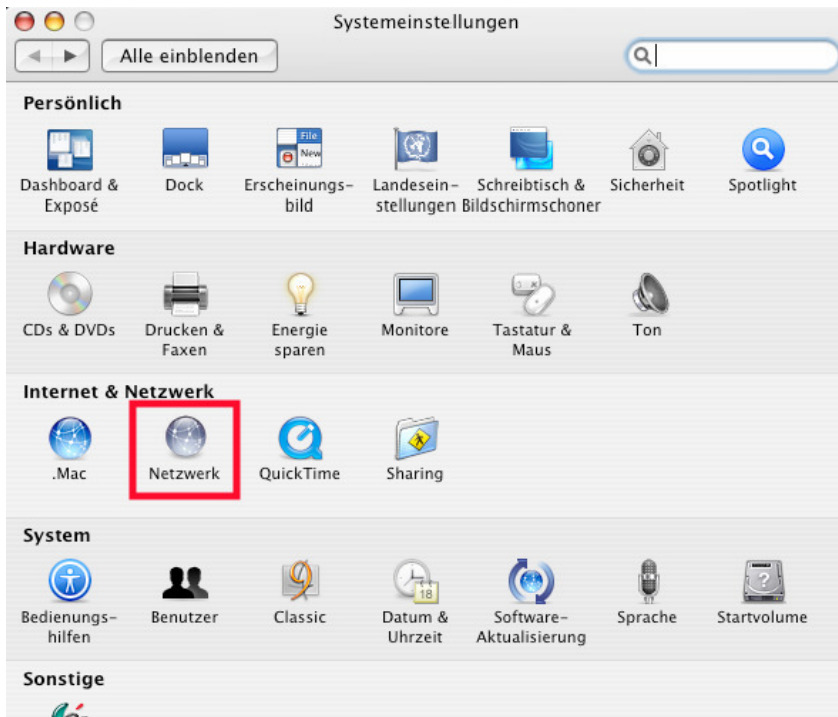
Systemeinstellungen

Alle einblenden

Persönlich

Dashboard & Exposé
Dock
Erscheinungsbild
Landeseinstellungen
Schreibtisch & Bildschirmschoner
Sicherheit
Spotlight

Hardware

CDs & DVDs
Drucken & Faxen
Energie sparen
Monitore
Tastatur & Maus
Ton

Internet & Netzwerk

.Mac
Netzwerk
QuickTime
Sharing

System

Bedienungshilfen
Benutzer
Classic
Datum & Uhrzeit
Software-Aktualisierung
Sprache
Startvolume

Sonstige